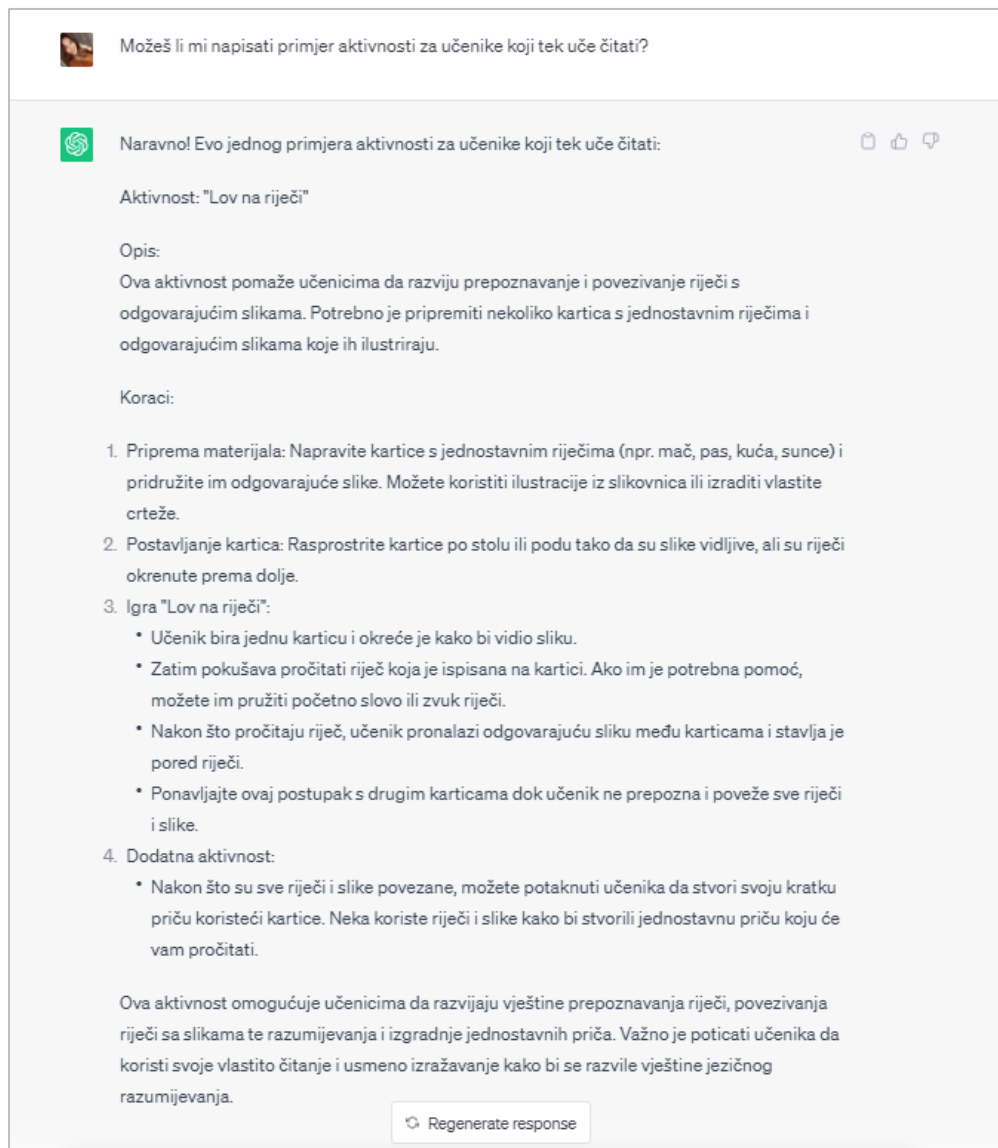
Možeš li mi napisati primjer aktivnosti za učenike koji tek uče čitati?

Naravno! Evo jednog primjera aktivnosti za učenike koji tek uče čitati:

Aktivnost: "Lov na riječi"

Opis:
Ova aktivnost pomaže učenicima da razviju prepoznavanje i povezivanje riječi s odgovarajućim slikama. Potrebno je pripremiti nekoliko kartica s jednostavnim riječima i odgovarajućim slikama koje ih ilustriraju.

Koraci:

1. Priprema materijala: Napravite kartice s jednostavnim riječima (npr. mač, pas, kuća, sunce) i pridružite im odgovarajuće slike. Možete koristiti ilustracije iz slikovnica ili izraditi vlastite crteže.
2. Postavljanje kartica: Rasprostrite kartice po stolu ili podu tako da su slike vidljive, ali su riječi okrenute prema dolje.
3. Igra "Lov na riječi":
 • Učenik bira jednu karticu i okreće je kako bi vidio sliku.
 • Zatim pokušava pročitati riječ koja je ispisana na kartici. Ako im je potrebna pomoć, možete im pružiti početno slovo ili zvuk riječi.
 • Nakon što pročitaju riječ, učenik pronalazi odgovarajuću sliku među karticama i stavlja je pored riječi.
 • Ponavljajte ovaj postupak s drugim karticama dok učenik ne prepozna i poveže sve riječi i slike.
4. Dodatna aktivnost:
 • Nakon što su sve riječi i slike povezane, možete potaknuti učenika da stvori svoju kratku priču koristeći kartice. Neka koriste riječi i slike kako bi stvorili jednostavnu priču koju će vam pročitati.

Ova aktivnost omogućuje učenicima da razvijaju vještine prepoznavanja riječi, povezivanja riječi sa slikama te razumijevanja i izgradnje jednostavnih priča. Važno je poticati učenika da koristi svoje vlastito čitanje i usmeno izražavanje kako bi se razvile vještine jezičnog razumijevanja.

Regenerate response